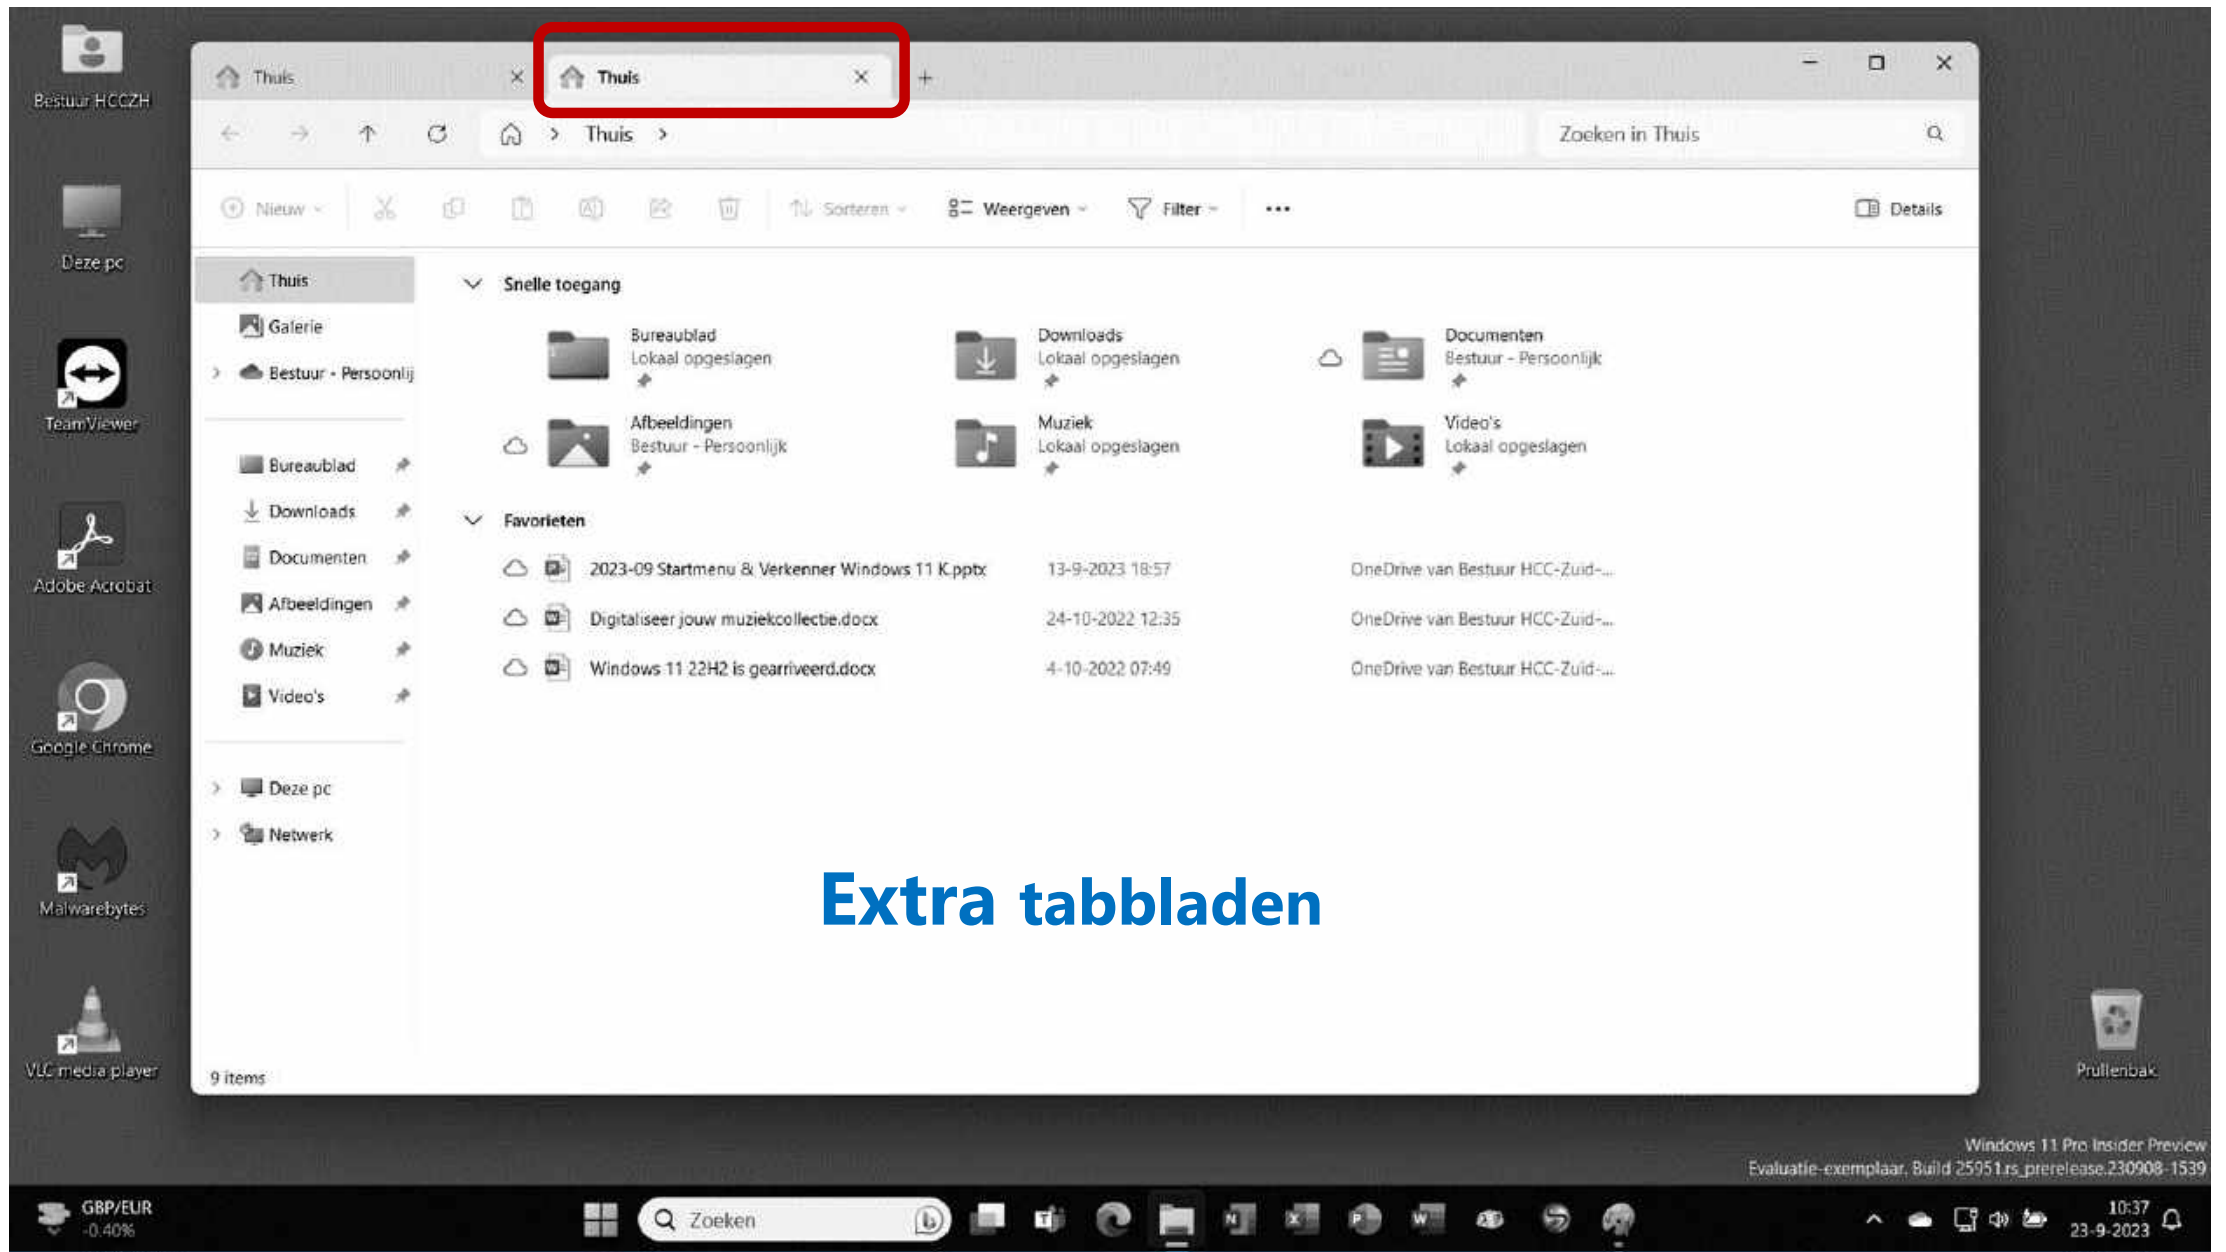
Bestuur HCCZH

Deze pc

TeamViewer

Adobe Acrobat

Google Chrome

Malwarebytes

VLC media player

Thuis ×
Thuis ×
+

Thuis >

Zoeken in Thuis

Nieuw
Sorteren
Weergeven
Filter
...
Details

Thuis
Galerie
Bestuur - Persoonlij

Bureaublad
Downloads
Documenten
Afbeeldingen
Muziek
Video's

Deze pc
Netwerk

Snelle toegang

Bureaublad
Lokaal opgeslagen

Downloads
Lokaal opgeslagen

Documenten
Bestuur - Persoonlijk

Afbeeldingen
Bestuur - Persoonlijk

Muziek
Lokaal opgeslagen

Video's
Lokaal opgeslagen

Favorieten

| | | |
|---|---|---|
| 2023-09 Startmenu & Verkenner Windows 11 K.pptx | 13-9-2023 18:57 | OneDrive van Bestuur HCC-Zuid-... |
| Digitaliseer jouw muziekcollectie.docx | 24-10-2022 12:35 | OneDrive van Bestuur HCC-Zuid-... |
| Windows 11 22H2 is gearriveerd.docx | 4-10-2022 07:49 | OneDrive van Bestuur HCC-Zuid-... |

Extra tabbladen

9 items

Prullenbak

Windows 11 Pro Insider Preview
Evaluatie-exemplaar. Build 25951.rs_prerelease.230908-1539

GBP/EUR
-0,40%

Zoeken

10:37
23-9-2023